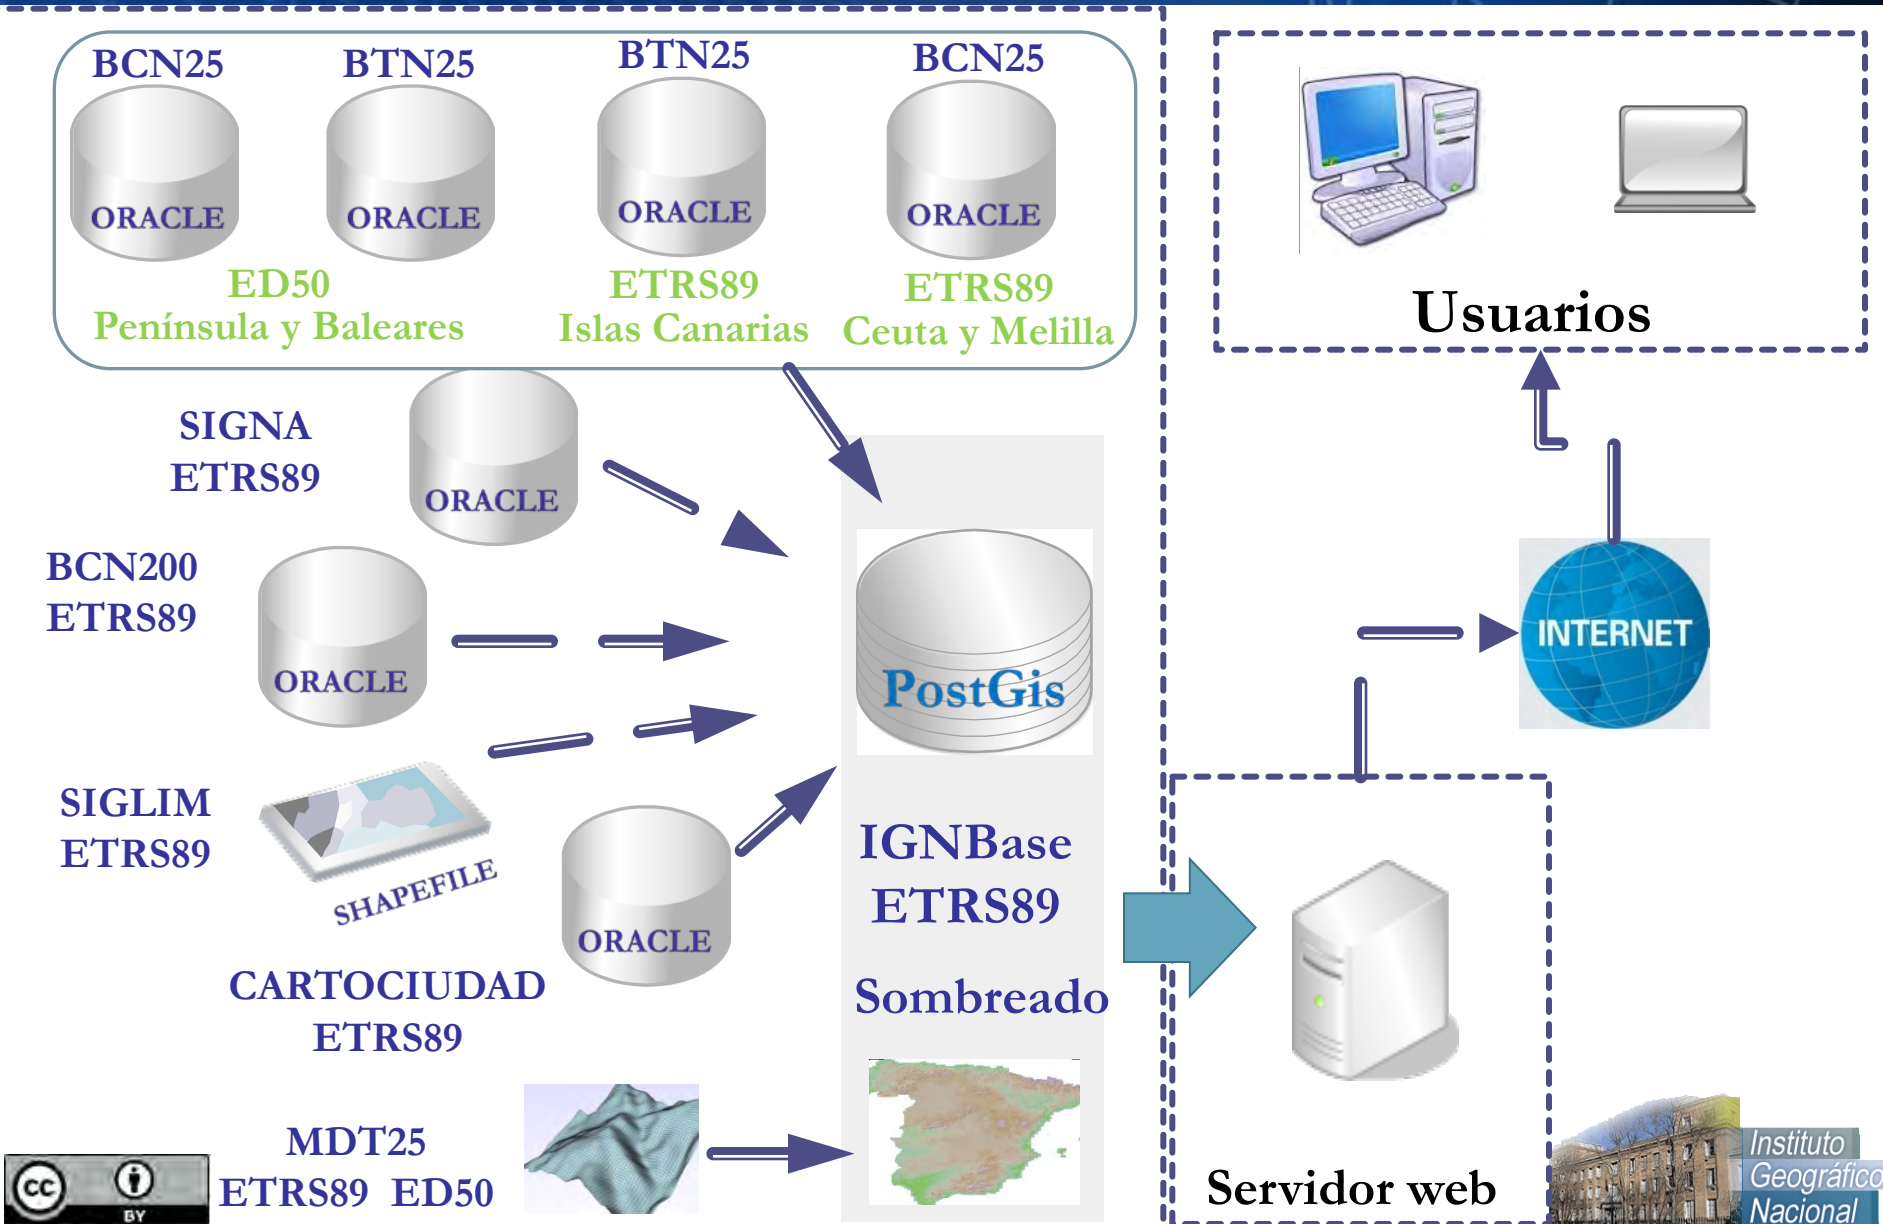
BCN25 BTN25 BTN25 BCN25

ORACLE ORACLE ORACLE ORACLE

ED50
Península y Baleares

ETRS89
Islas Canarias

ETRS89
Ceuta y Melilla

Usuarios

SIGNA
ETRS89

ORACLE

BCN200
ETRS89

ORACLE

PostGis

INTERNET

SIGLIM
ETRS89

SHAPEFILE

ORACLE

IGNBase
ETRS89

Sombreado

CARTOCIUDAD
ETRS89

MDT25
ETRS89 ED50

Servidor web

BY

Instituto
Geográfico
Nacional